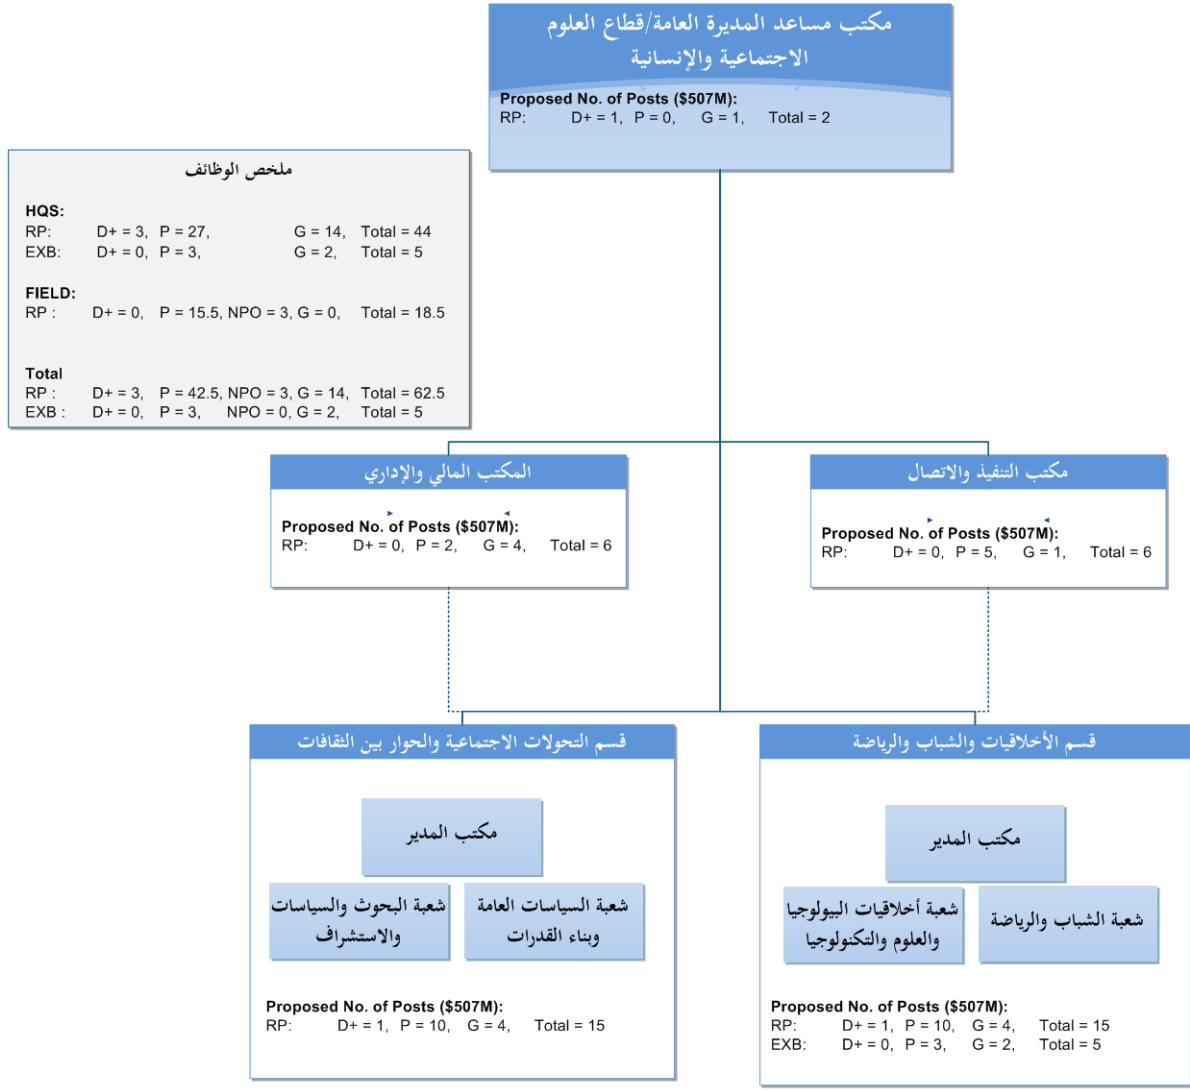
مكتب مساعد المديرة العامة/قطاع العلوم الاجتماعية والإنسانية

Proposed No. of Posts ($507M):
RP: D+ = 1, P = 0, G = 1, Total = 2

ملخص الوظائف

HQS:
RP: D+ = 3, P = 27, G = 14, Total = 44
EXB: D+ = 0, P = 3, G = 2, Total = 5

FIELD:
RP : D+ = 0, P = 15.5, NPO = 3, G = 0, Total = 18.5

Total
RP : D+ = 3, P = 42.5, NPO = 3, G = 14, Total = 62.5
EXB : D+ = 0, P = 3, NPO = 0, G = 2, Total = 5

المكتب المالي والإداري

Proposed No. of Posts ($507M):
RP: D+ = 0, P = 2, G = 4, Total = 6

مكتب التنفيذ والاتصال

Proposed No. of Posts ($507M):
RP: D+ = 0, P = 5, G = 1, Total = 6

قسم التحولات الاجتماعية والحوار بين الثقافات

مكتب المدير

شعبة البحوث والسياسات والاستشراف

شعبة السياسات العامة وبناء القدرات

Proposed No. of Posts ($507M):
RP: D+ = 1, P = 10, G = 4, Total = 15

قسم الأخلاقيات والشباب والرياضة

مكتب المدير

شعبة أخلاقيات البيولوجيا والعلوم والتكنولوجيا

شعبة الشباب والرياضة

Proposed No. of Posts ($507M):
RP: D+ = 1, P = 10, G = 4, Total = 15
EXB: D+ = 0, P = 3, G = 2, Total = 5